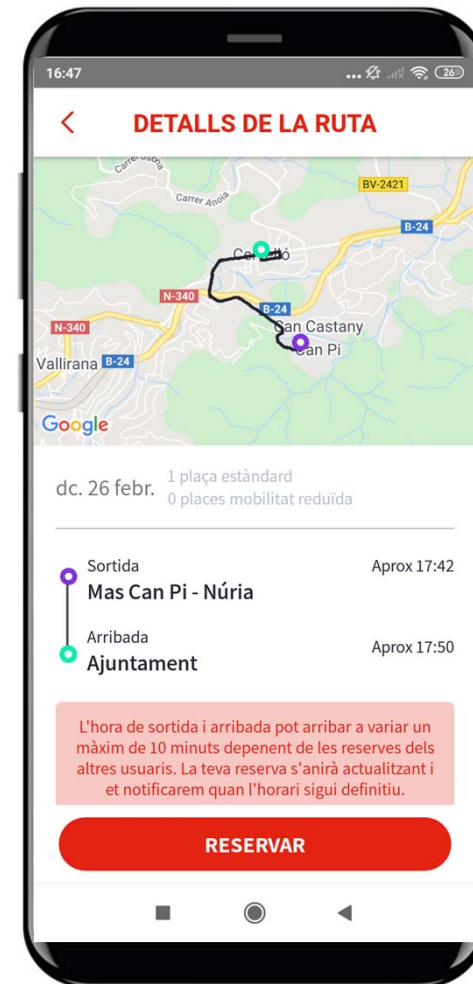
16:47

26

<

DETALLS DE LA RUTA

Carrer Osca

Carrer Anoia

BV-2421

B-24

Cervelló

N-340

N-340

B-24

Can Castany

Can Pi

Vallirana

B-24

Google

dc. 26 febr.

1 plaça estàndard
0 places mobilitat reduïda

Sortida
Mas Can Pi - Núria

Aprox 17:42

Arribada
Ajuntament

Aprox 17:50

L'hora de sortida i arribada pot arribar a variar un màxim de 10 minuts depenent de les reserves dels altres usuaris. La teva reserva s'anirà actualitzant i et notificarem quan l'horari sigui definitiu.

RESERVAR